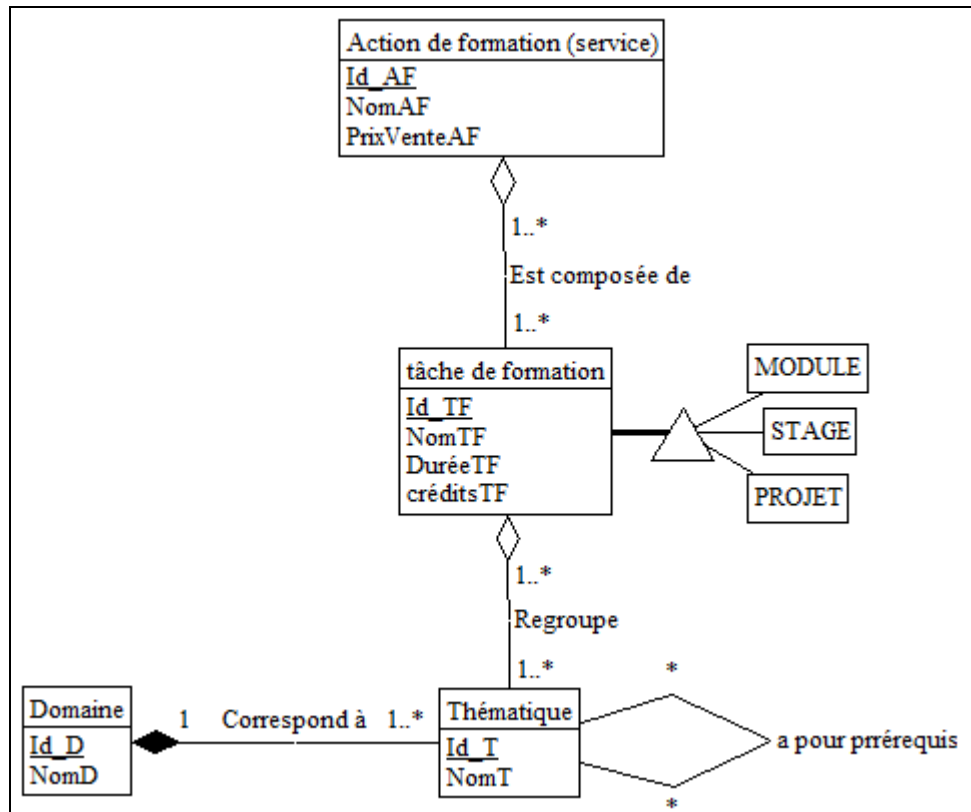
Action de formation (service)
Id_AF
NomAF
PrixVenteAF

1..*
Est composée de
1..*

tâche de formation
Id_TF
NomTF
DuréeTF
créditsTF

MODULE
STAGE
PROJET

1..*
Regroupe
1..*

*

Domaine
Id_D
NomD

1 Correspond à 1..*

Thématique
Id_T
NomT

a pour prérequis

*